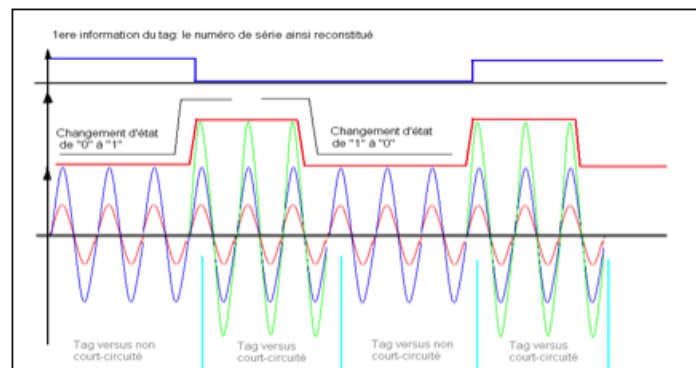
1ere information du tag: le numéro de série ainsi reconstitué

Changement d'état de "0" à "1"

Changement d'état de "1" à "0"

Tag versus non court-circuité

Tag versus court-circuité

Tag versus non court-circuité

Tag versus court-circuité